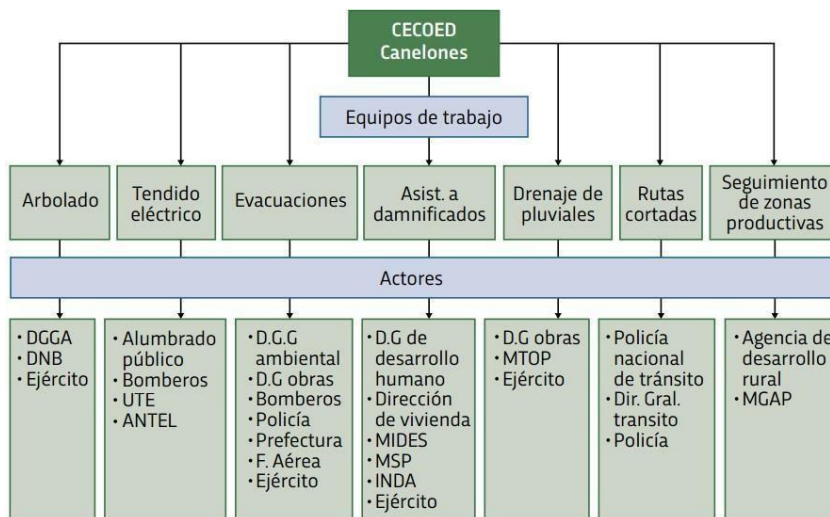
CECOED Canelones

Equipos de trabajo

Arbolado

Tendido eléctrico

Evacuaciones

Asist. a damnificados

Drenaje de pluviales

Rutas cortadas

Seguimiento de zonas productivas

Actores

• DGGA
• DNB
• Ejército

• Alumbrado público
• Bomberos
• UTE
• ANTEL

• D.G.G ambiental
• D.G obras
• Bomberos
• Policía
• Prefectura
• F. Aérea
• Ejército

• D.G de desarrollo humano
• Dirección de vivienda
• MIDES
• MSP
• INDA
• Ejército

• D.G obras
• MTOP
• Ejército

• Policía nacional de tránsito
• Dir. Gral. transito
• Policía

• Agencia de desarrollo rural
• MGAP